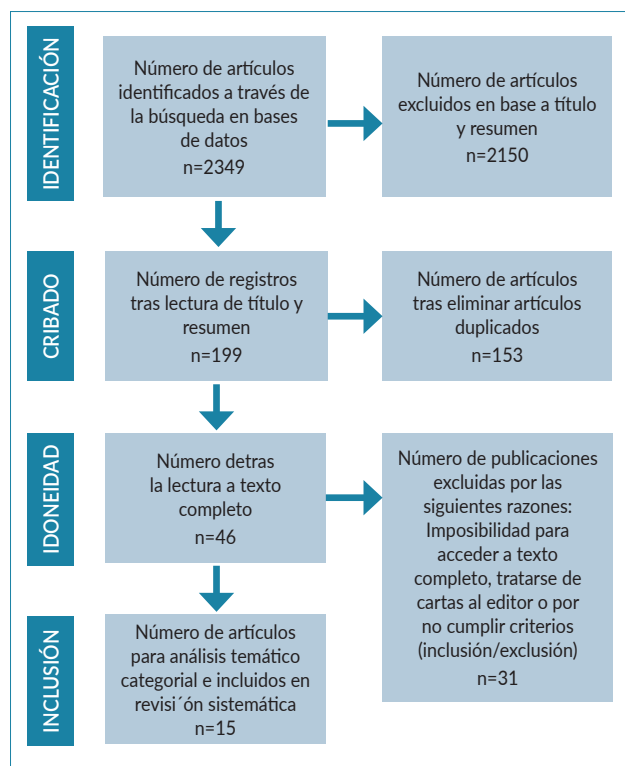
IDENTIFICACIÓN

Número de artículos identificados a través de la búsqueda en bases de datos
n=2349

Número de artículos excluidos en base a título y resumen
n=2150

CRIBADO

Número de registros tras lectura de título y resumen
n=199

Número de artículos tras eliminar artículos duplicados
n=153

IDONEIDAD

Número detras la lectura a texto completo
n=46

Número de publicaciones excluidas por las siguientes razones: Imposibilidad para acceder a texto completo, tratarse de cartas al editor o por no cumplir criterios (inclusión/exclusión)
n=31

INCLUSIÓN

Número de artículos para análisis temático categorial e incluidos en revisi´ón sistemática
n=15